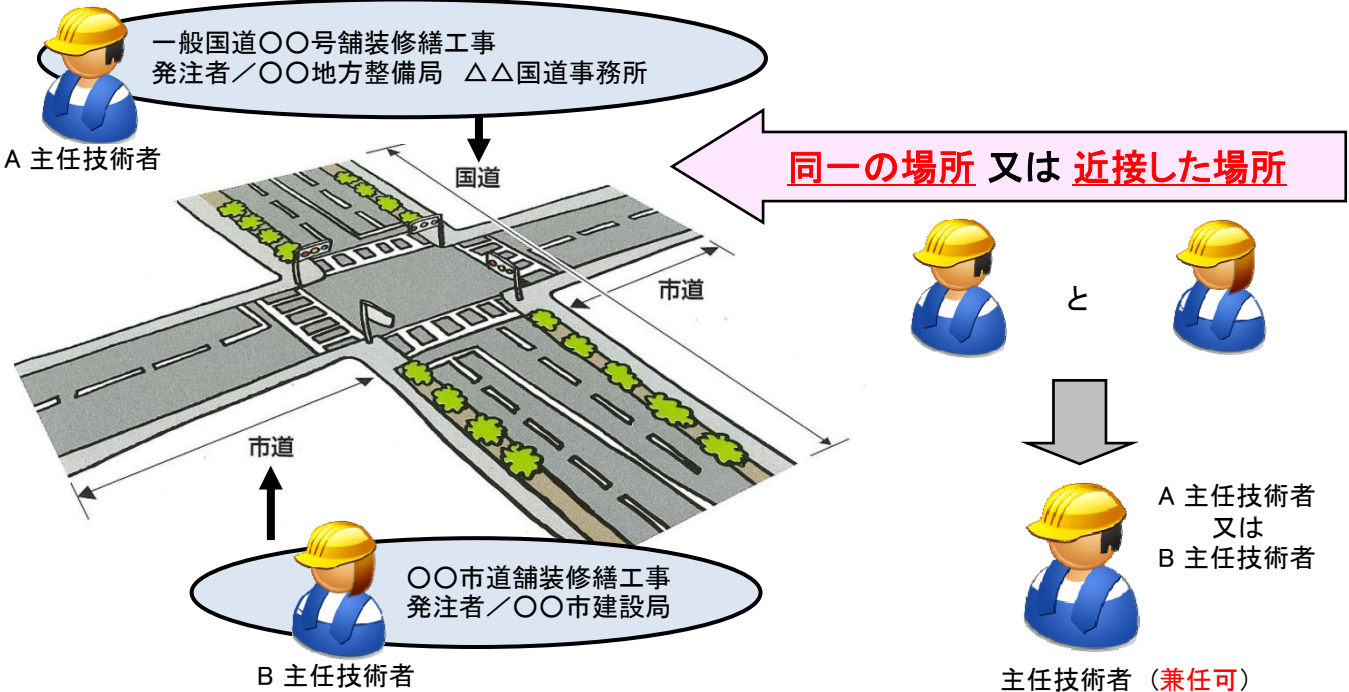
一般国道〇〇号舗装修繕工事
発注者／〇〇地方整備局　△△国道事務所

A 主任技術者

国道

同一の場所 又は 近接した場所

市道

と

市道

A 主任技術者
又は
B 主任技術者

〇〇市道舗装修繕工事
発注者／〇〇市建設局

B 主任技術者

主任技術者（兼任可）